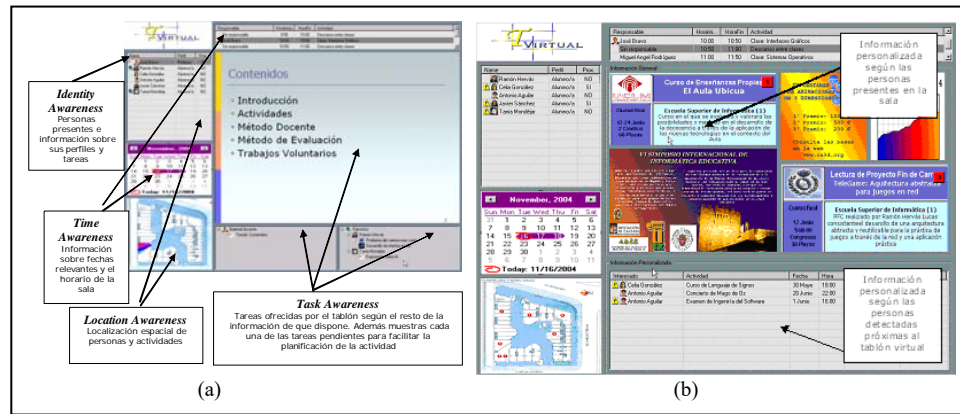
VIRTUAL

Identity Awareness
Personas presentes e información sobre sus perfiles y tareas

Time Awareness
Información sobre fechas relevantes y el horario de la sala

Location Awareness
Localización espacial de personas y actividades

Contenidos
Introducción
Actividades
Método Docente
Método de Evaluación
Trabajos Voluntarios

Today: 11/16/2004

Task Awareness
Tareas ofrecidas por el tablón según el resto de la información de que dispone. Además muestras cada una de las tareas pendientes para facilitar la planificación de la actividad

(a)

VIRTUAL

| Responsable | HoraIn | HoraFin | Actividad |
|---|---|---|---|
| José Bravo | 10:00 | 10:50 | Clase: Interfaces Gráficos |
| Sin responsable | 10:50 | 11:00 | Descanso entre clases |
| Miguel Angel Rodriguez | 11:00 | 11:50 | Clase: Sistemas Operativos |

Información personalizada según las personas presentes en la sala

| Name | Perfil | Pres |
|---|---|---|
| Ramón Hervás | Alumno/a | NO |
| Celia González | Alumno/a | SI |
| Antonio Aguilar | Alumno/a | NO |
| Javier Sánchez | Alumno/a | SI |
| Tania Mondéjar | Alumno/a | NO |

Información General

Curso de Enseñanzas Propias: El Aula Ubicua

Escuela Superior de Informática (1)

Ciudad Real

II SIMPOSIO INTERNACIONAL DE INFORMÁTICA EDUCATIVA

Lectura de Proyecto Fin de Carrera
TeleGame: Arquitectura abstracta para juegos en red

Escuela Superior de Informática (1)

November, 2004

| Sun | Mon | Tue | Wed | Thu | Fri | Sat |
|---|---|---|---|---|---|---|
| 31 | 1 | 2 | 3 | 4 | 5 | 6 |
| 7 | 8 | 9 | 10 | 11 | 12 | 13 |
| 14 | 15 | 16 | 17 | 18 | 19 | 20 |
| 21 | 22 | 23 | 24 | 25 | 26 | 27 |
| 28 | 29 | 30 | 1 | 2 | 3 | 4 |
| 5 | 6 | 7 | 8 | 9 | 10 | 11 |

Today: 11/16/2004

Información Personalizada

| Interesado | Actividad | Fecha | Hora |
|---|---|---|---|
| Celia González | Curso de Lenguaje de Signos | 30 Mayo | 18:00 |
| Antonio Aguilar | Concierto de Mago de Oz | 20 Junio | 22:00 |
| Antonio Aguilar | Examen de Ingeniería del Software | 1 Junio | 16:00 |

Información personalizada según las personas detectadas próximas al tablón virtual

(b)